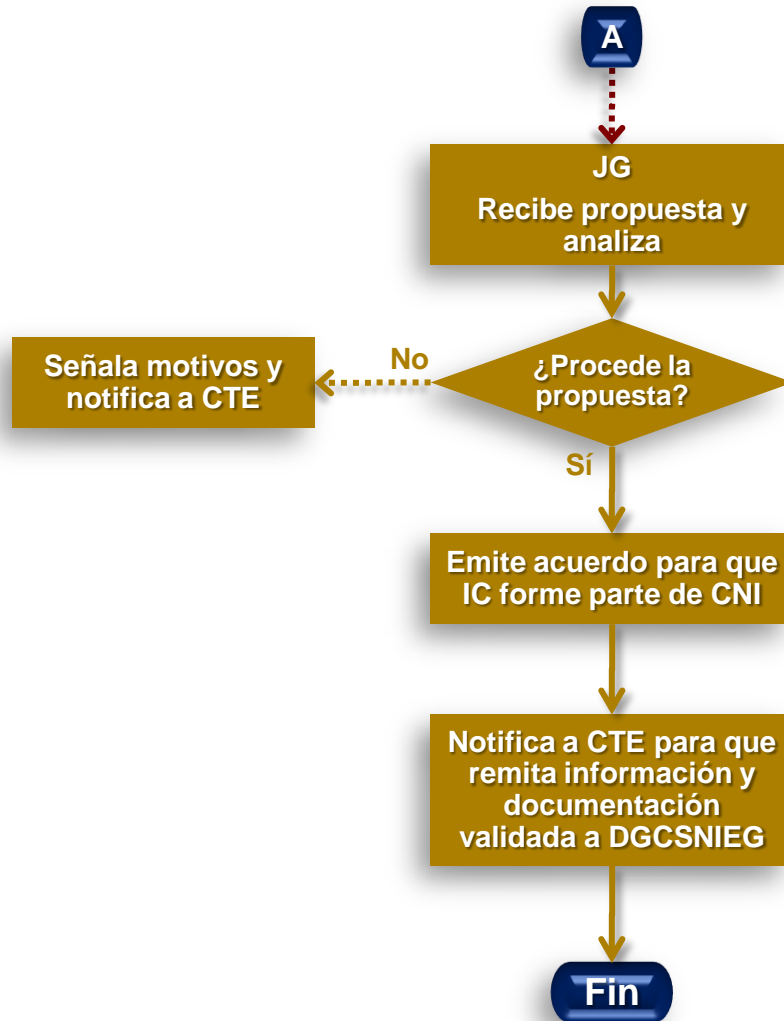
A

JG
Recibe propuesta y analiza

¿Procede la propuesta?

No

Señala motivos y notifica a CTE

Sí

Emite acuerdo para que IC forme parte de CNI

Notifica a CTE para que remita información y documentación validada a DGCSNIEG

Fin